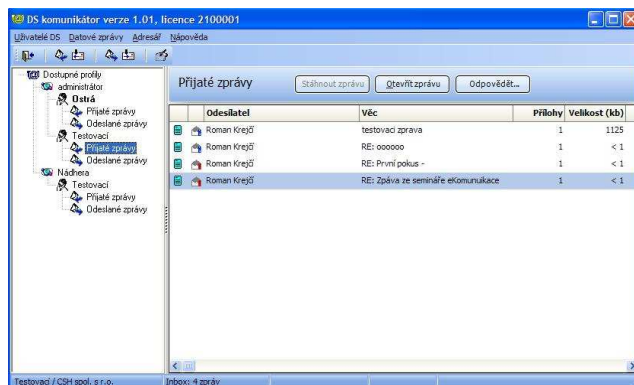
DS komunikátor verze 1.01, licence 2100001

Uživatelé DS Datové zprávy Adresář Nápověda

Dostupné profily
administrátor
Ostrá
Přijaté zprávy
Odeslané zprávy
Testovací
Přijaté zprávy
Odeslané zprávy
Nádhera
Testovací
Přijaté zprávy
Odeslané zprávy

Přijaté zprávy

Stáhnout zprávu Otevřít zprávu Odpovědět...

| | Odesílatel | Věc | Přílohy | Velikost (kb) |
|---|---|---|---|---|
| | Roman Krejčí | testovací zprava | 1 | 1125 |
| | Roman Krejčí | RE: oooooo | 1 | < 1 |
| | Roman Krejčí | RE: První pokus - | 1 | < 1 |
| | Roman Krejčí | RE: Zpáva ze semináře eKomunikace | 1 | < 1 |

Testovací / CSH spol. s r.o. Inbox: 4 zprávy